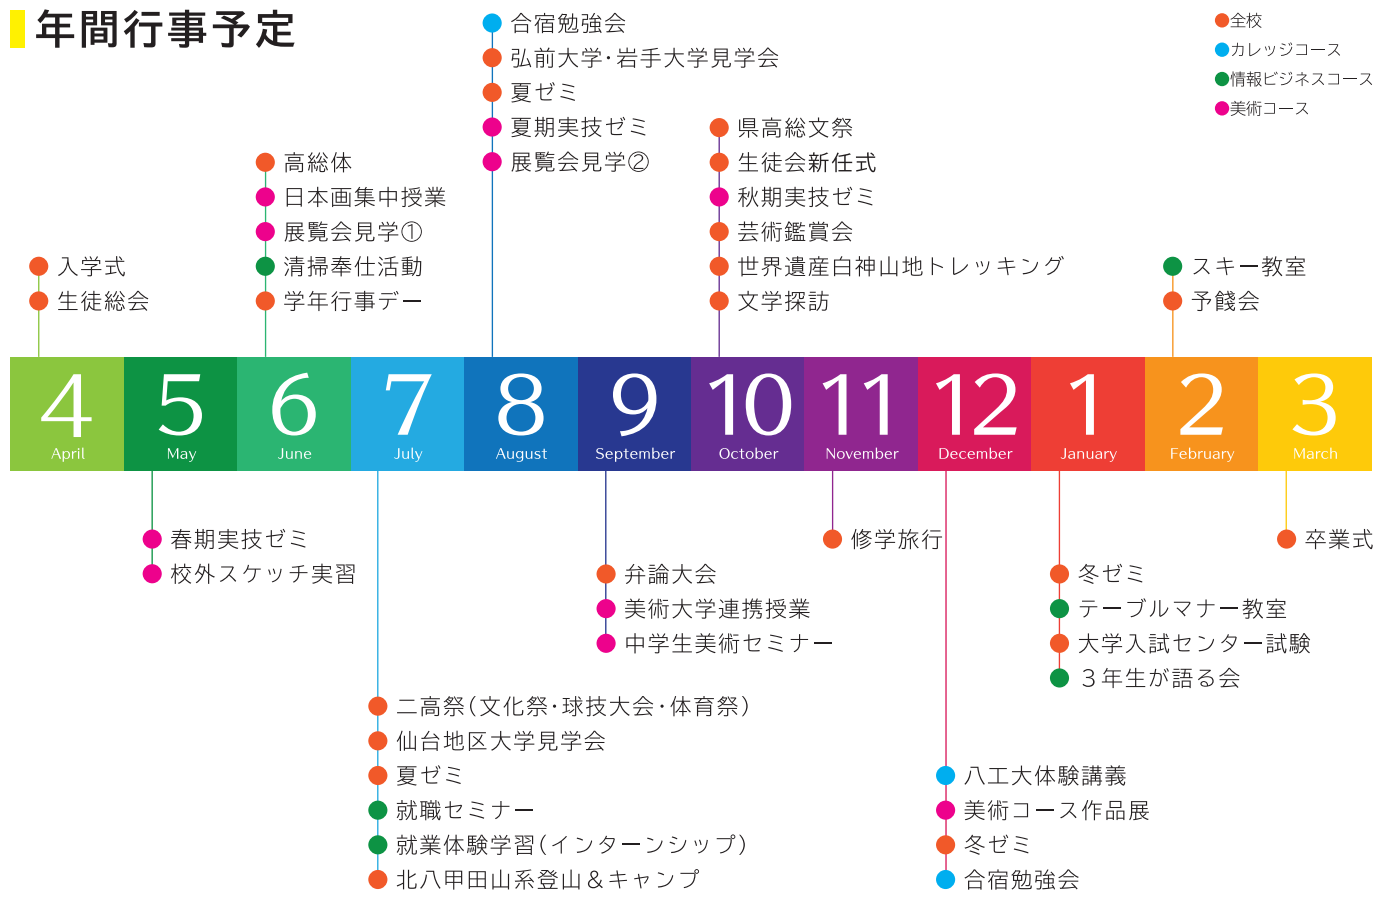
年間行事予定

全校
カレッジコース
情報ビジネスコース
美術コース

入学式
生徒総会

高総体
日本画集中授業
展覧会見学①
清掃奉仕活動
学年行事デー

合宿勉強会
弘前大学·岩手大学見学会
夏ゼミ
夏期実技ゼミ
展覧会見学②

県高総文祭
生徒会新任式
秋期実技ゼミ
芸術鑑賞会
世界遺産白神山地トレッキング
文学探訪

スキー教室
予餞会

| 4 April | 5 May | 6 June | 7 July | 8 August | 9 September | 10 October | 11 November | 12 December | 1 January | 2 February | 3 March |
|---|---|---|---|---|---|---|---|---|---|---|---|

春期実技ゼミ
校外スケッチ実習

二高祭(文化祭·球技大会·体育祭)
仙台地区大学見学会
夏ゼミ
就職セミナー
就業体験学習(インターンシップ)
北八甲田山系登山＆キャンプ

弁論大会
美術大学連携授業
中学生美術セミナー

修学旅行

八工大体験講義
美術コース作品展
冬ゼミ
合宿勉強会

冬ゼミ
テーブルマナー教室
大学入試センター試験
３年生が語る会

卒業式